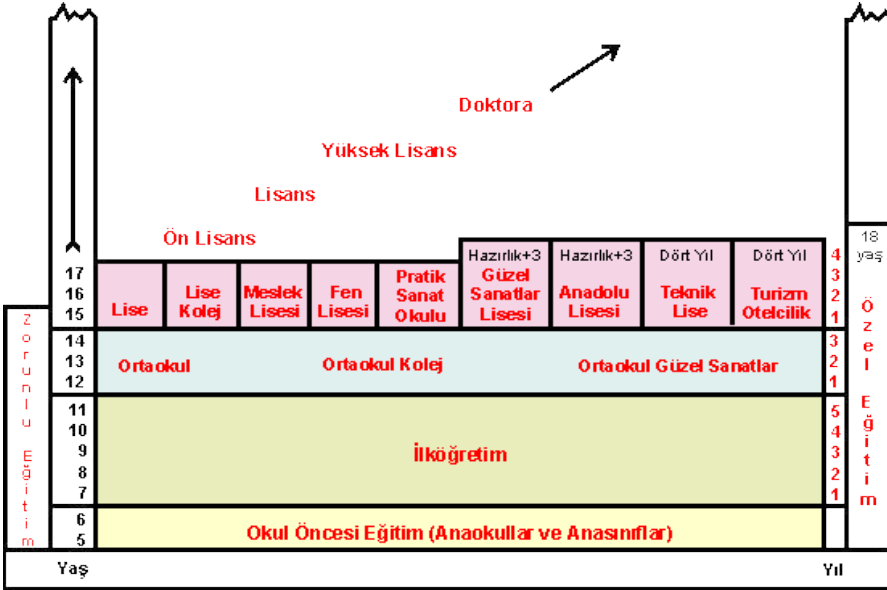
Doktora

Yüksek Lisans

Lisans

Ön Lisans

Zorunlu Eğitim

| 17 16 15 | Lise | Lise Kolej | Meslek Lisesi | Fen Lisesi | Pratik Sanat Okulu | Hazırlık+3 Güzel Sanatlar Lisesi | Hazırlık+3 Anadolu Lisesi | Dört Yıl Teknik Lise | Dört Yıl Turizm Otelcilik | 4 3 2 1 |
|---|---|---|---|---|---|---|---|---|---|---|
| 14 13 12 | Ortaokul | | Ortaokul Kolej | | | | Ortaokul Güzel Sanatlar | | | 3 2 1 |
| 11 10 9 8 7 | İlköğretim | | | | | | | | | 5 4 3 2 1 |
| 6 5 | Okul Öncesi Eğitim (Anaokullar ve Anasınıflar) | | | | | | | | | |

18 yaş

Özel Eğitim

Yaş

Yıl